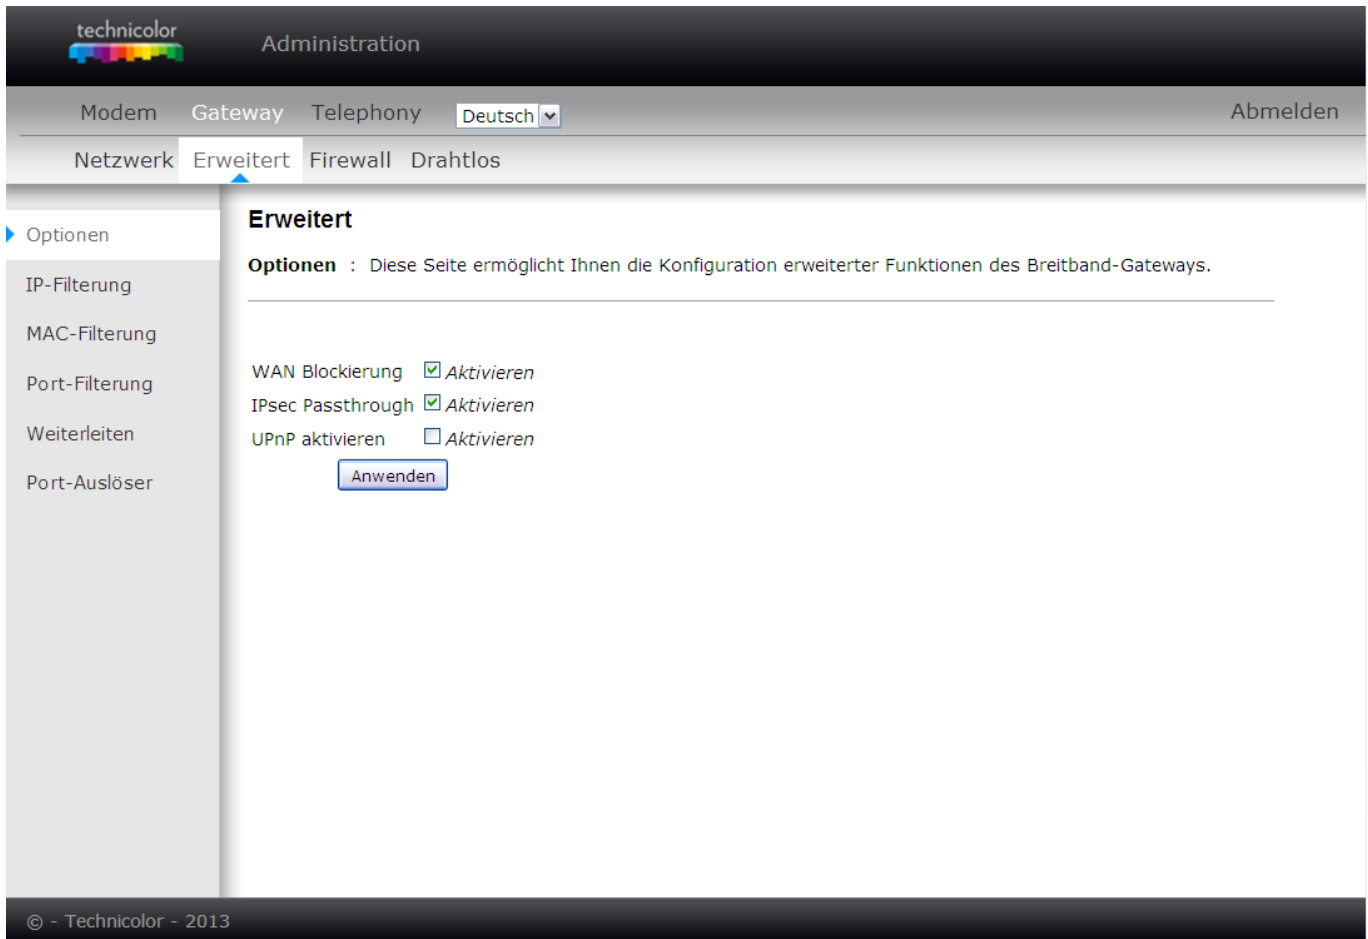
technicolor

Administration

Modem Gateway Telephony Deutsch Abmelden

Netzwerk Erweitert Firewall Drahtlos

Optionen

IP-Filterung

MAC-Filterung

Port-Filterung

Weiterleiten

Port-Auslöser

Erweitert

**Optionen** : Diese Seite ermöglicht Ihnen die Konfiguration erweiterter Funktionen des Breitband-Gateways.

WAN Blockierung ☑ Aktivieren

IPsec Passthrough ☑ Aktivieren

UPnP aktivieren ☐ Aktivieren

Anwenden

© - Technicolor - 2013